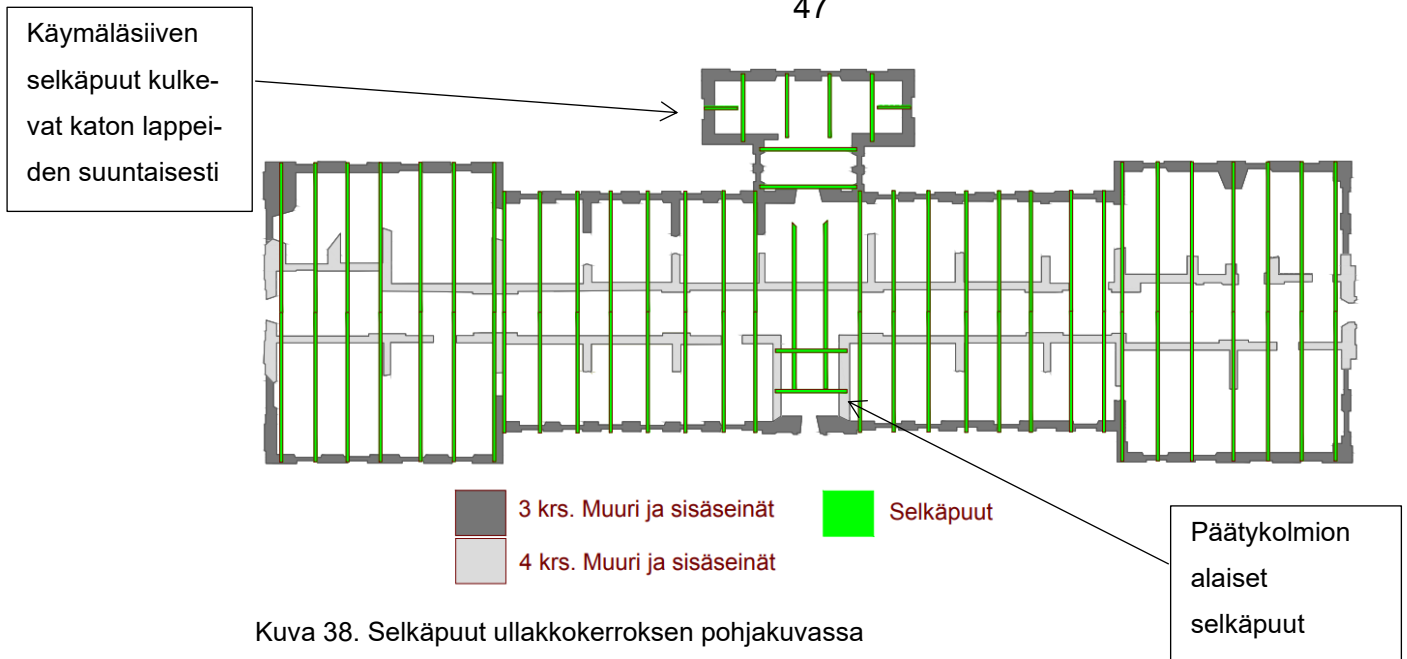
47

Käymäläsiiven selkäpuut kulkevat katon lappeiden suuntaisesti

3 krs. Muuri ja sisäseinät

4 krs. Muuri ja sisäseinät

Selkäpuut

Päätykolmion alaiset selkäpuut

Kuva 38. Selkäpuut ullakkokerroksen pohjakuvassa